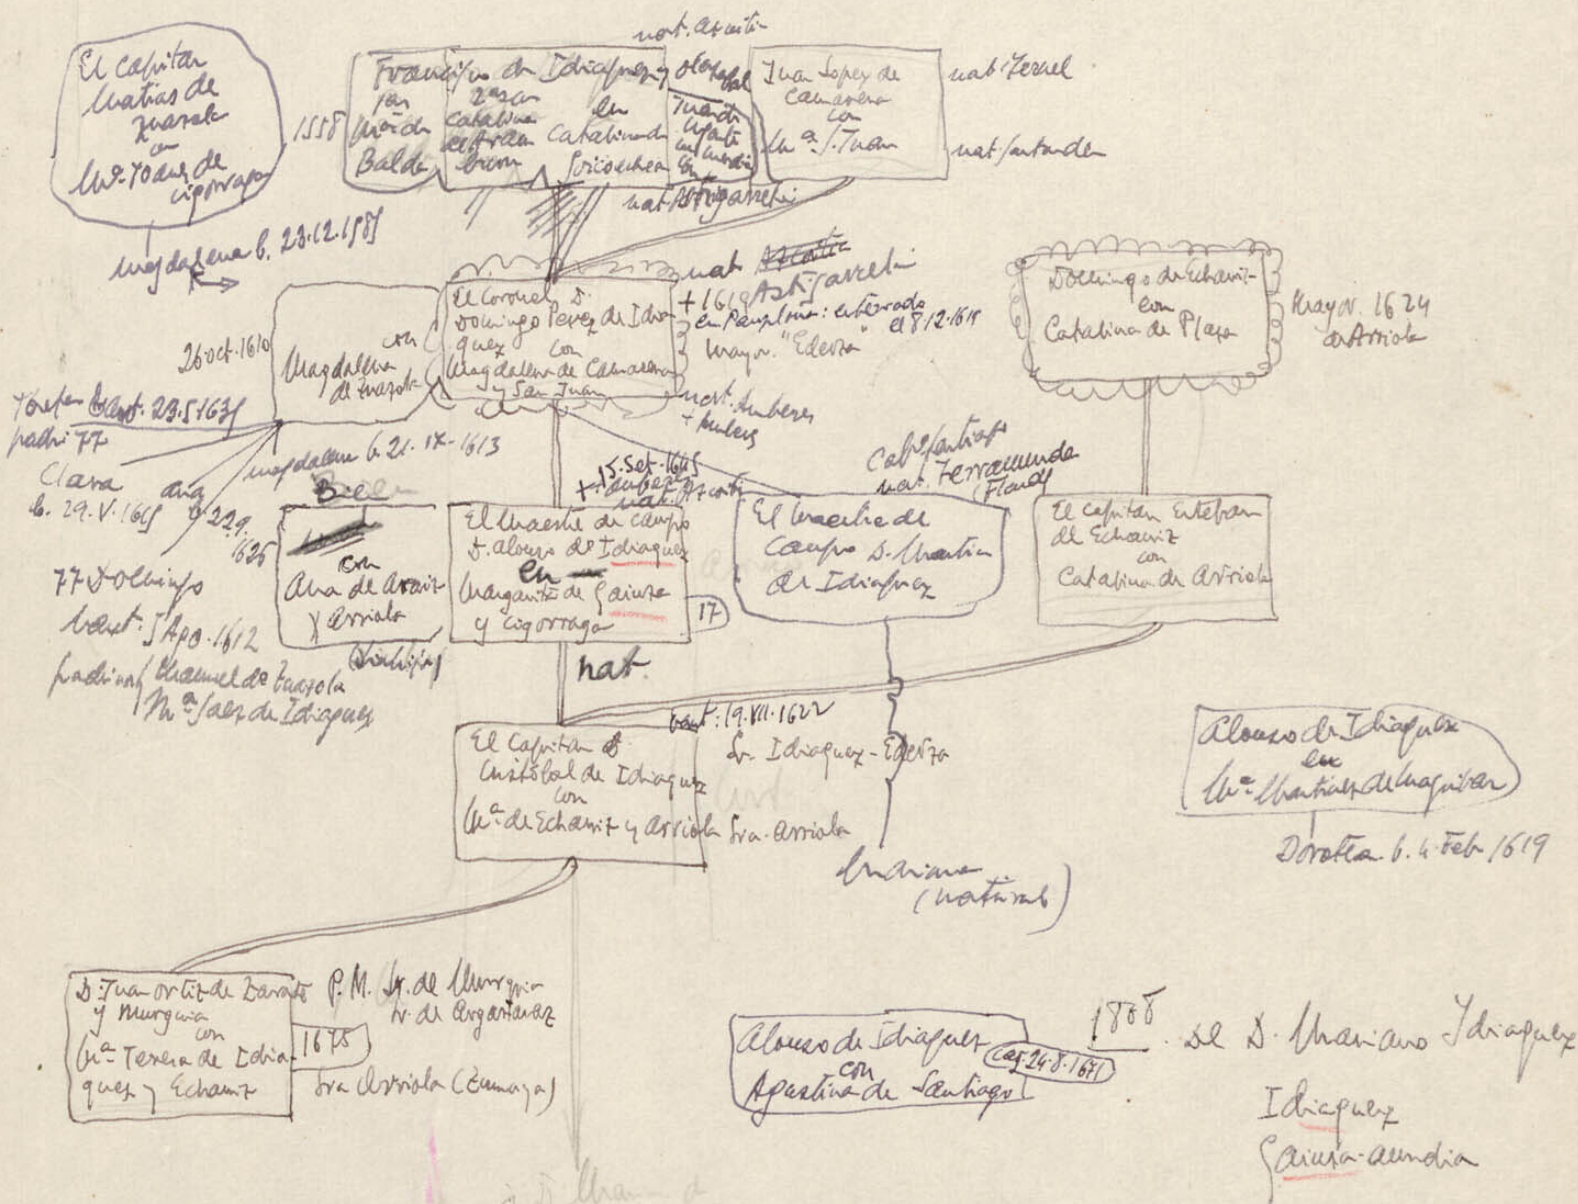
El capitan Matias de Zuazola con M.ª Joana de Lizarraga

1558 Francisco de Idiaquez 1.º con M.ª de Balde 2.º con Catalina de Arana en Catalina de Lizaburu

nat. Azcoitia

Juan Lopez de Camarena con M.ª S. Juan

nat. Teruel

nat. Santander

nat. Astigarreta

Magdalena b. 23.12.1587

26 oct. 1610

Magdalena de Zuazola con

El Coronel D. Domingo Perez de Idiaquez con Magdalena de Camarena y San Juan

nat. Astigarreta

+ 1619 Astigarreta en Pamplona: enterrado el 8.12.1619 Mayor. "Ederra"

nat. Amberes + Amberes

Domingo de Echaniz con Catalina de Plaza

Mayor. 1624 en Arriola

Josefa bautt. 23.5.1631 padri. 77

Clara b. 29. V. 1615

Magdalena b. 21. IX. 1613

Ana b. 22.9.1625

77 Domingo bautt. 5 Ago. 1612 padrinos Manuel de Zuazola M.ª Saez de Idiaquez

Bec

con Ana de Araiz y Arriola

15. Set. 1615 + Amberes nat. Azcoitia

El Maestre de campo D. Alonso de Idiaquez con Margarita de Gainza y Lizarraga

17

Cab.º Santiago nat. Ferramunde (Flandes)

El Maestre de campo D. Martin de Idiaquez

El capitan Esteban de Echaniz con Catalina de Arriola

nat.

bautt. 19. VII. 1622

Sr. Idiaquez - Ederra

Sra. Arriola

El Capitan D. Cristobal de Idiaquez con M.ª de Echaniz y Arriola

Mariana (natural)

Alonso de Idiaquez con M.ª Martinez de Aguirre

Dorotea b. 4 Feb 1619

D. Juan Ortiz de Zarate y Murguia con M.ª Teresa de Idiaquez y Echaniz

1675

P. M. Sr. de Murguia Sr. de Argantarez

Sra. Arriola (Zumaya)

Alonso de Idiaquez con Agustina de Santiago

Cas. 24.8.1671

1808 de D. Mariano Idiaquez

Idiaquez

Gainza-aundia